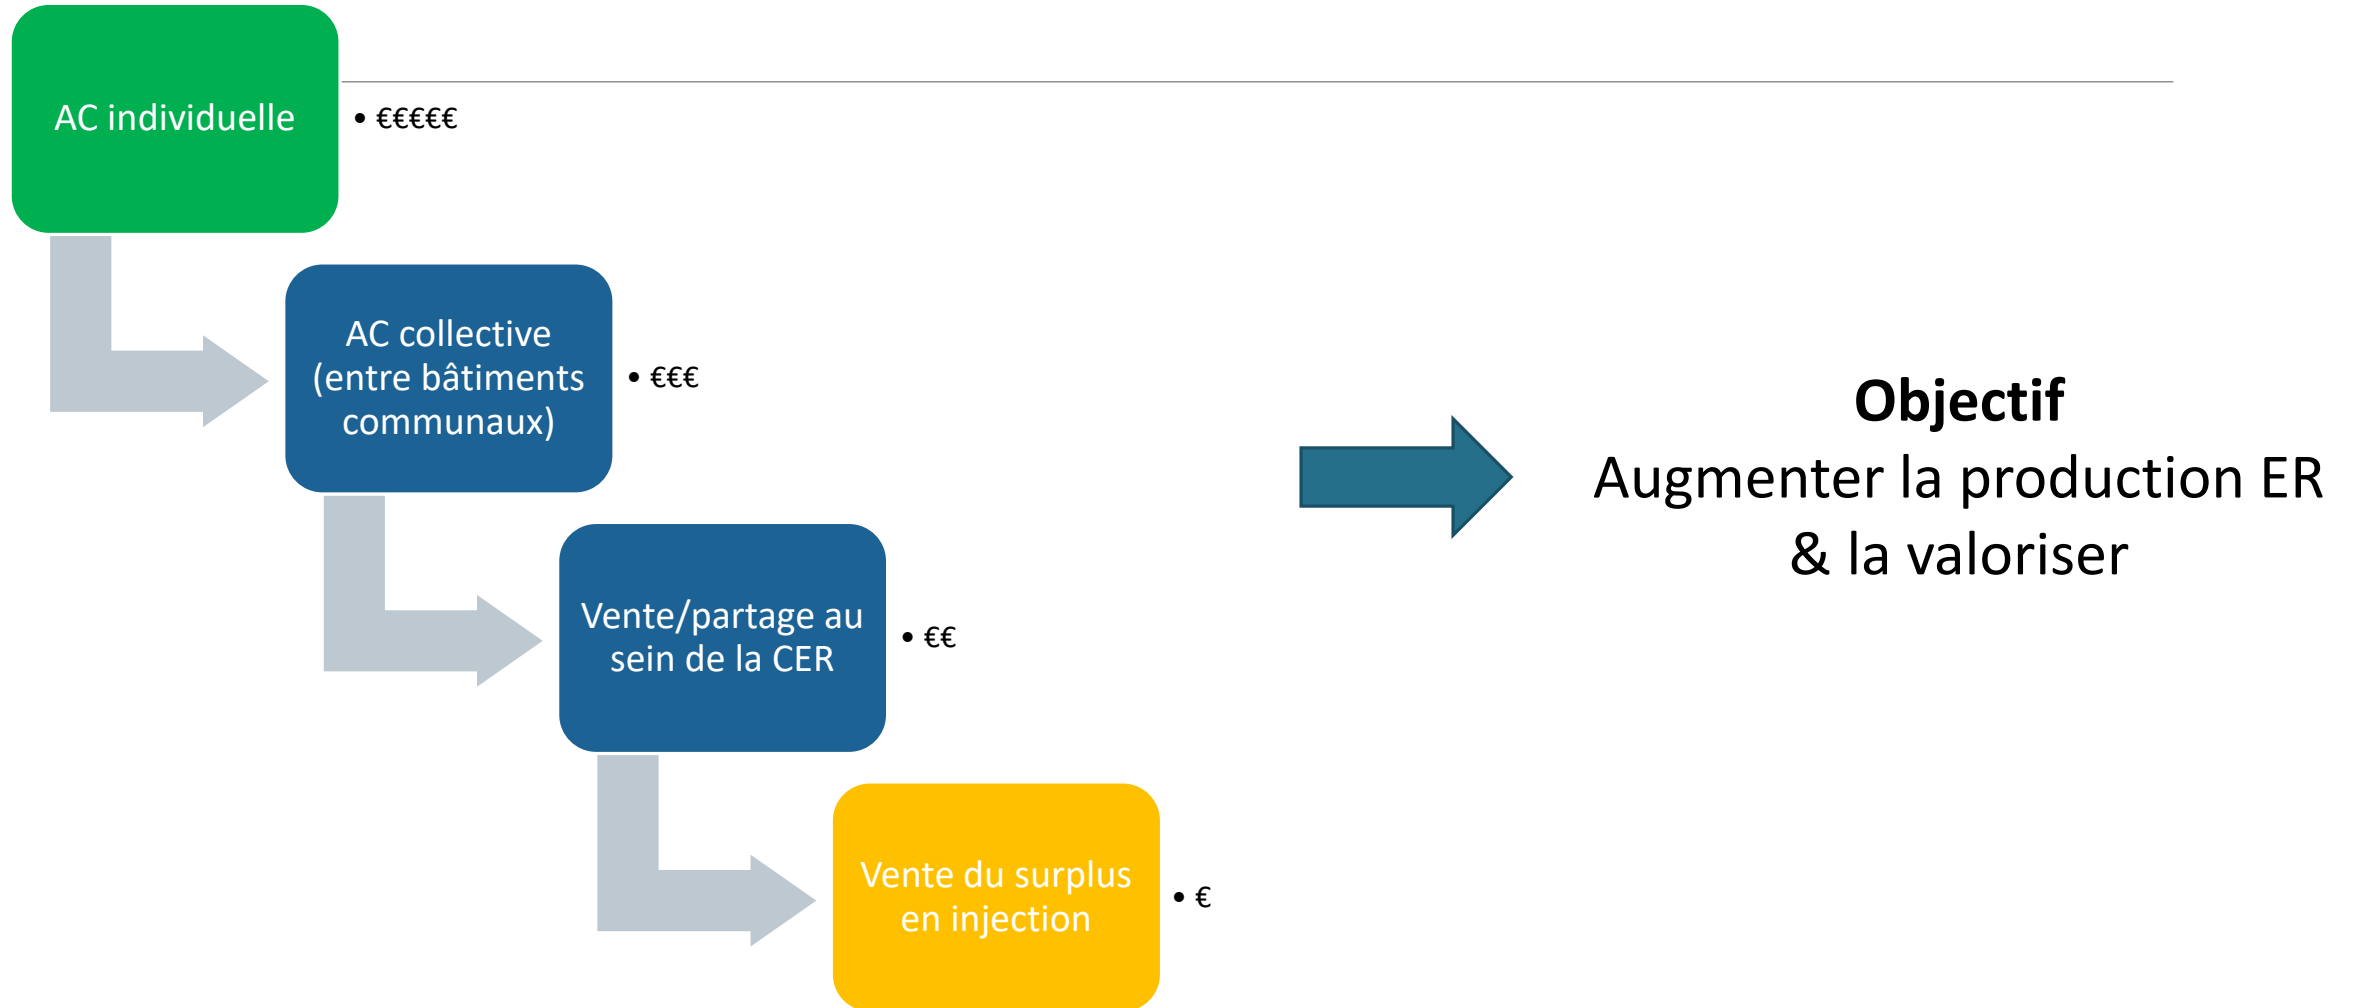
AC individuelle

• €€€€€

AC collective (entre bâtiments communaux)

• €€€

Vente/partage au sein de la CER

• €€

Vente du surplus en injection

• €

**Objectif**
Augmenter la production ER & la valoriser